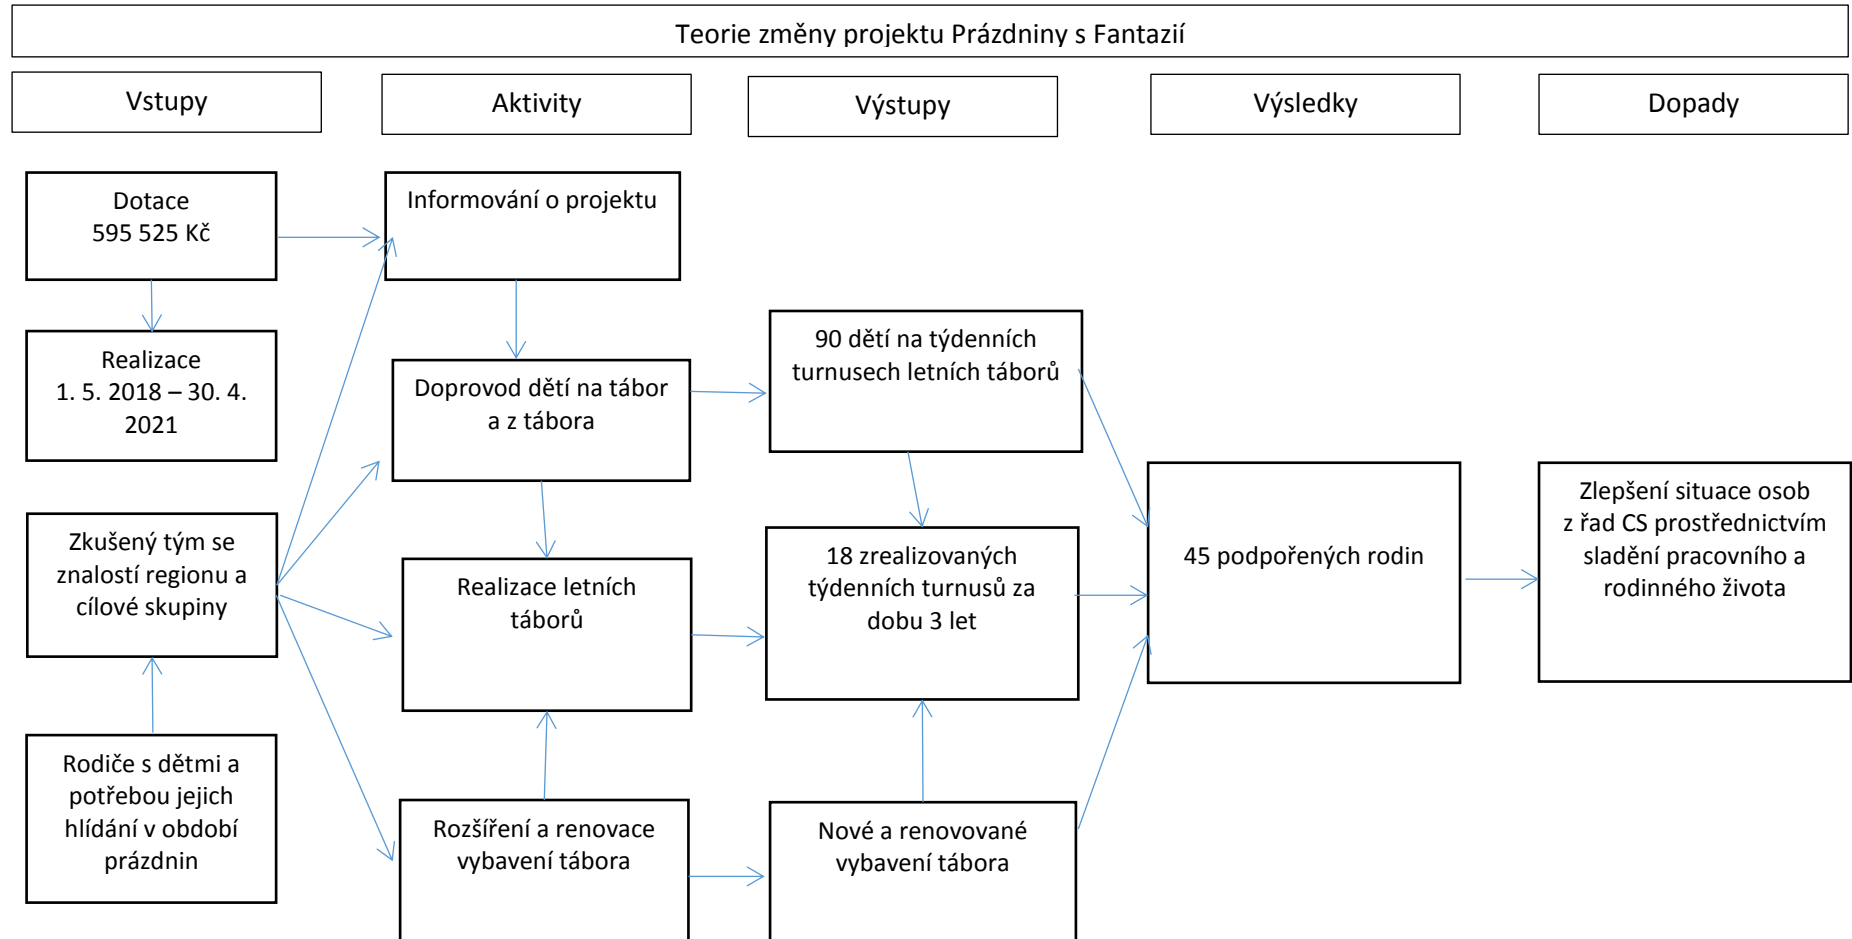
Teorie změny projektu Prázdniny s Fantazií

Vstupy

Aktivity

Výstupy

Výsledky

Dopady

Dotace
595 525 Kč

Realizace
1. 5. 2018 – 30. 4. 2021

Zkušený tým se znalostí regionu a cílové skupiny

Rodiče s dětmi a potřebou jejich hlídání v období prázdnin

Informování o projektu

Doprovod dětí na tábor a z tábora

Realizace letních táborů

Rozšíření a renovace vybavení tábora

90 dětí na týdenních turnusech letních táborů

18 zrealizovaných týdenních turnusů za dobu 3 let

Nové a renovované vybavení tábora

45 podpořených rodin

Zlepšení situace osob z řad CS prostřednictvím sladění pracovního a rodinného života